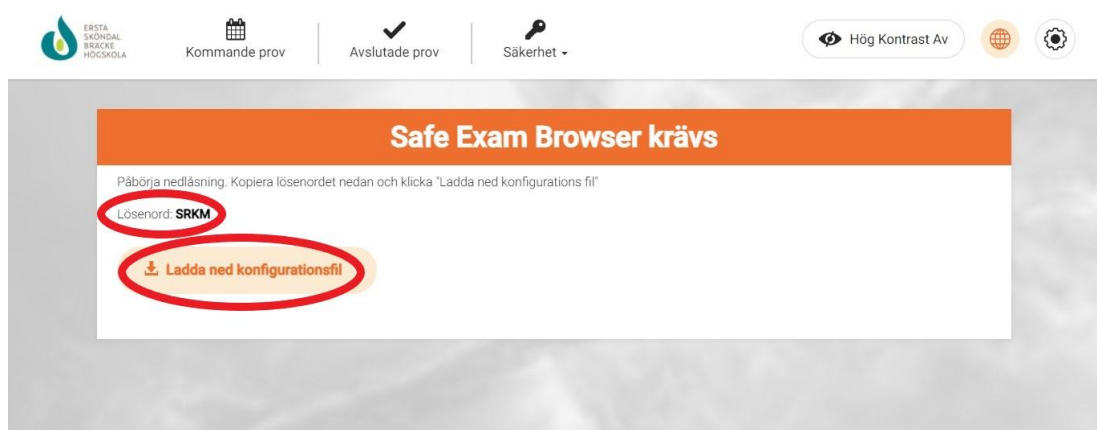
ERSTA SKÖNDAL BRÄCKE HÖGSKOLA

Kommande prov

Avslutade prov

Säkerhet

Hög Kontrast Av

Safe Exam Browser krävs

Påbörja nedlåsning. Kopiera lösenordet nedan och klicka "Ladda ned konfigurations fil"

Lösenord: SRKM

Ladda ned konfigurationsfil